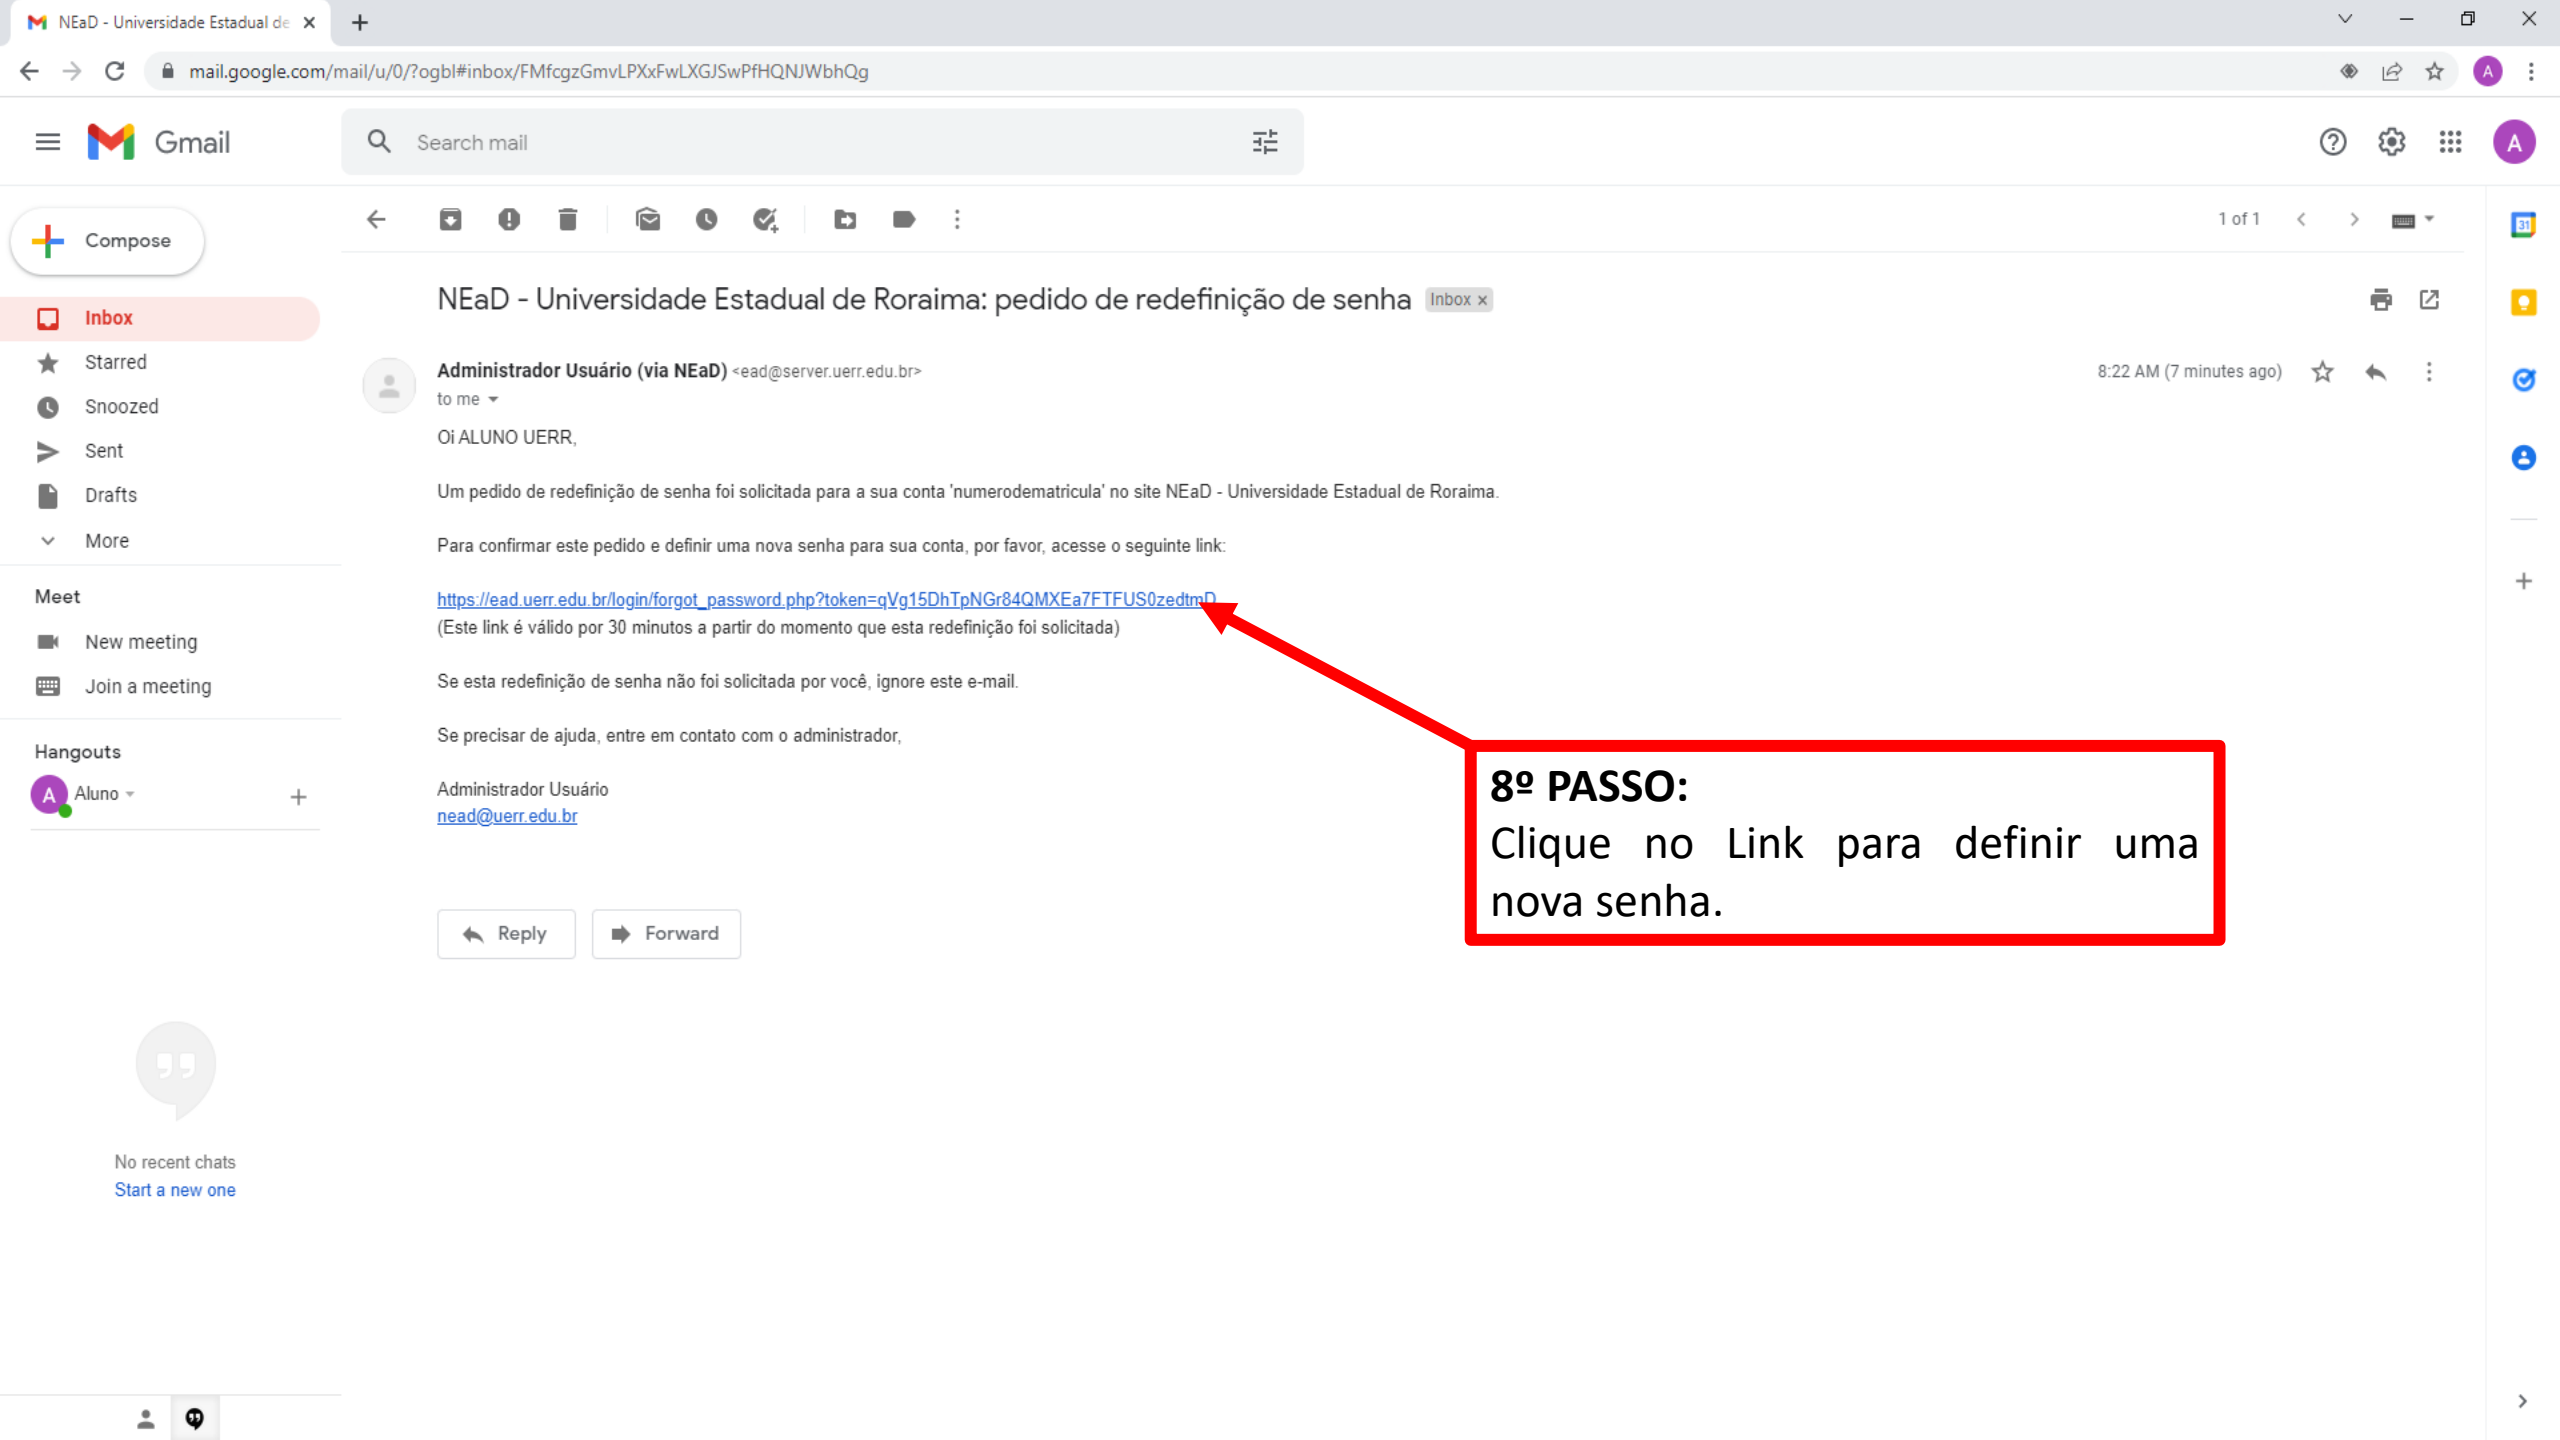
NEaD - Universidade Estadual de

mail.google.com/mail/u/0/?ogbl#inbox/FMfcgzGmvLPXxFwLXGJSwPfHQNJWbhQg

Gmail

Search mail

Compose

Inbox

Starred

Snoozed

Sent

Drafts

More

Meet

New meeting

Join a meeting

Hangouts

Aluno

No recent chats

Start a new one

1 of 1

NEaD - Universidade Estadual de Roraima: pedido de redefinição de senha Inbox ×

Administrador Usuário (via NEaD) <ead@server.uerr.edu.br>

to me

8:22 AM (7 minutes ago)

Oi ALUNO UERR,

Um pedido de redefinição de senha foi solicitada para a sua conta 'numerodematricula' no site NEaD - Universidade Estadual de Roraima.

Para confirmar este pedido e definir uma nova senha para sua conta, por favor, acesse o seguinte link:

https://ead.uerr.edu.br/login/forgot_password.php?token=qVg15DhTpNGr84QMXEa7FTFUS0zedtmD
(Este link é válido por 30 minutos a partir do momento que esta redefinição foi solicitada)

Se esta redefinição de senha não foi solicitada por você, ignore este e-mail.

Se precisar de ajuda, entre em contato com o administrador,

Administrador Usuário
nead@uerr.edu.br

Reply

Forward

8º PASSO:
Clique no Link para definir uma nova senha.